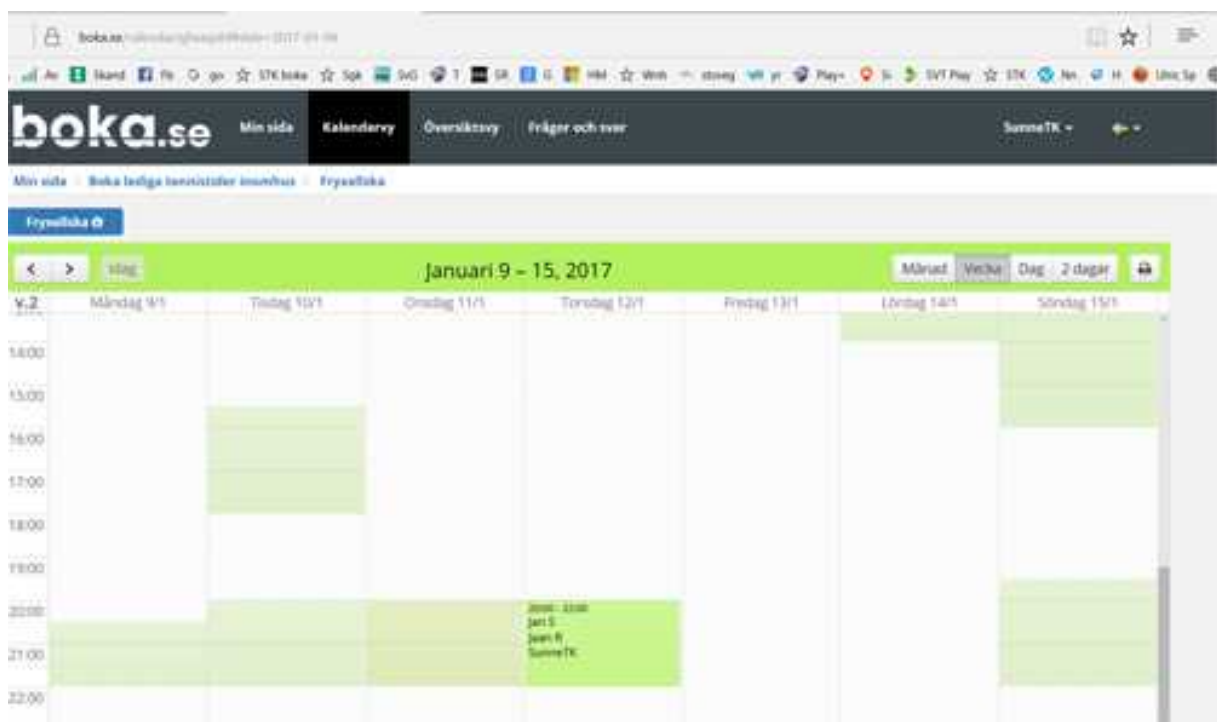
boka.se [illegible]

boka.se Min sida Kalendervy Översiktsvy Frågor och svar SunneTK

Min sida Boka lediga tennistider inomhus Fryxellska

Fryxellska

< > Idag Januari 9 – 15, 2017 Månad Vecka Dag 2 dagar

| v.2 | Måndag 9/1 | Tisdag 10/1 | Onsdag 11/1 | Torsdag 12/1 | Fredag 13/1 | Lördag 14/1 | Söndag 15/1 |
|---|---|---|---|---|---|---|---|
| 14:00 | | | | | | | |
| 15:00 | | | | | | | |
| 16:00 | | | | | | | |
| 17:00 | | | | | | | |
| 18:00 | | | | | | | |
| 19:00 | | | | | | | |
| 20:00 | | | | 20:00 - 22:00 Jari S Jaan R SunneTK | | | |
| 21:00 | | | | | | | |
| 22:00 | | | | | | | |